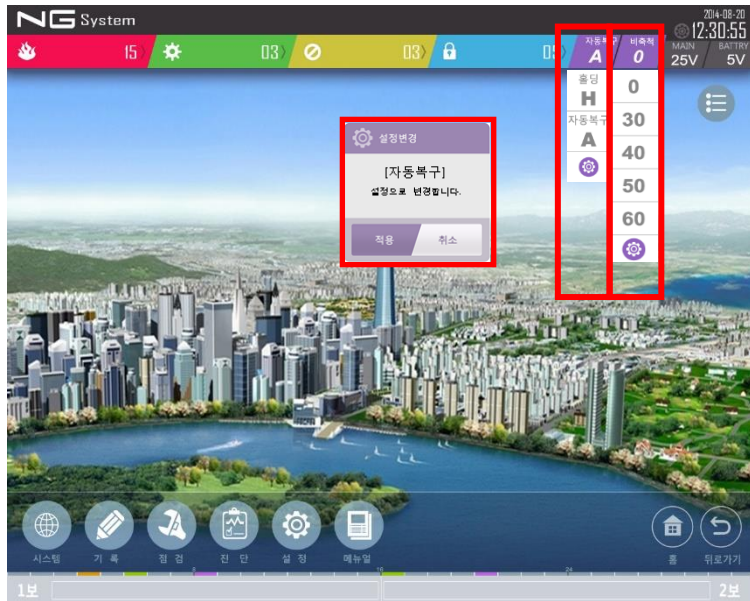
NG System

2014-08-20
12:30:55
MAIN 25V
BATTRY 5V

15
03
03
0

자동복구 A
비축적 0

홀딩
H
자동복구
A

0
30
40
50
60

설정변경
[자동복구]
설정으로 변경합니다.
적용
취소

시스템
기 록
점 검
진 단
설 정
메뉴얼
홈
뒤로가기

1보
2보